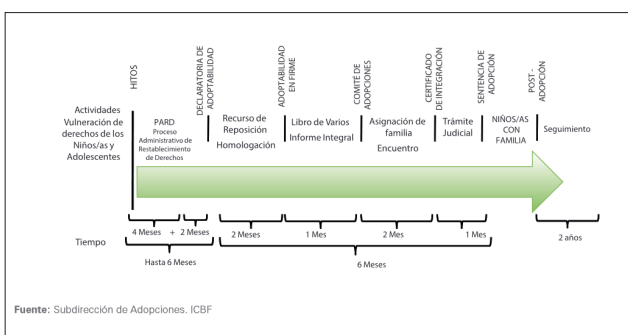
HITOS

DECLARATORIA DE ADOPTABILIDAD

ADOPTABILIDAD EN FIRME

COMITÉ DE ADOPCIONES

CERTIFICADO DE INTEGRACIÓN

SENTENCIA DE ADOPCIÓN

POST - ADOPCIÓN

Actividades Vulneración de derechos de los Niños/as y Adolescentes

PARD Proceso Administrativo de Restablecimiento de Derechos

Recurso de Reposición

Homologación

Libro de Varios

Informe Integral

Asignación de familia

Encuentro

Trámite Judicial

NIÑOS/AS CON FAMILIA

Seguimiento

Tiempo

4 Meses + 2 Meses

Hasta 6 Meses

2 Meses

1 Mes

2 Mes

1 Mes

6 Meses

2 años

Fuente: Subdirección de Adopciones. ICBF